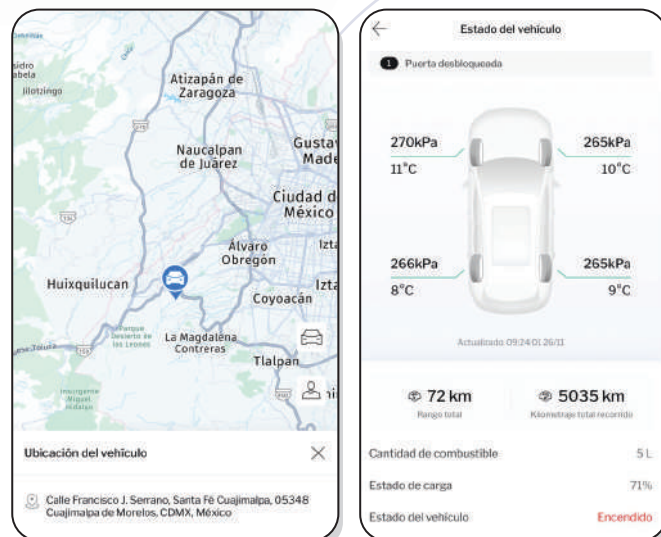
Isidro Fabela
Jilotzingo
Atizapán de Zaragoza
Naucalpan de Juárez
Gusta Made
Ciudad d México
Álvaro Obregón
Izta
Huixquilucan
Izta
Coyoacán
Parque Desierto de los Leones
La Magdalena Contreras
Tlalpan
Insurgente Miguel Hidalgo
Ubicación del vehículo
Calle Francisco J. Serrano, Santa Fé Cuajimalpa, 05348 Cuajimalpa de Morelos, CDMX, México

Estado del vehículo
1 Puerta desbloqueada
270kPa
11°C
265kPa
10°C
266kPa
8°C
265kPa
9°C
Actualizado 09:24 01 26/11
72 km
Rango total
5035 km
Kilometraje total recorrido
Cantidad de combustible 5 L
Estado de carga 71%
Estado del vehículo Encendido